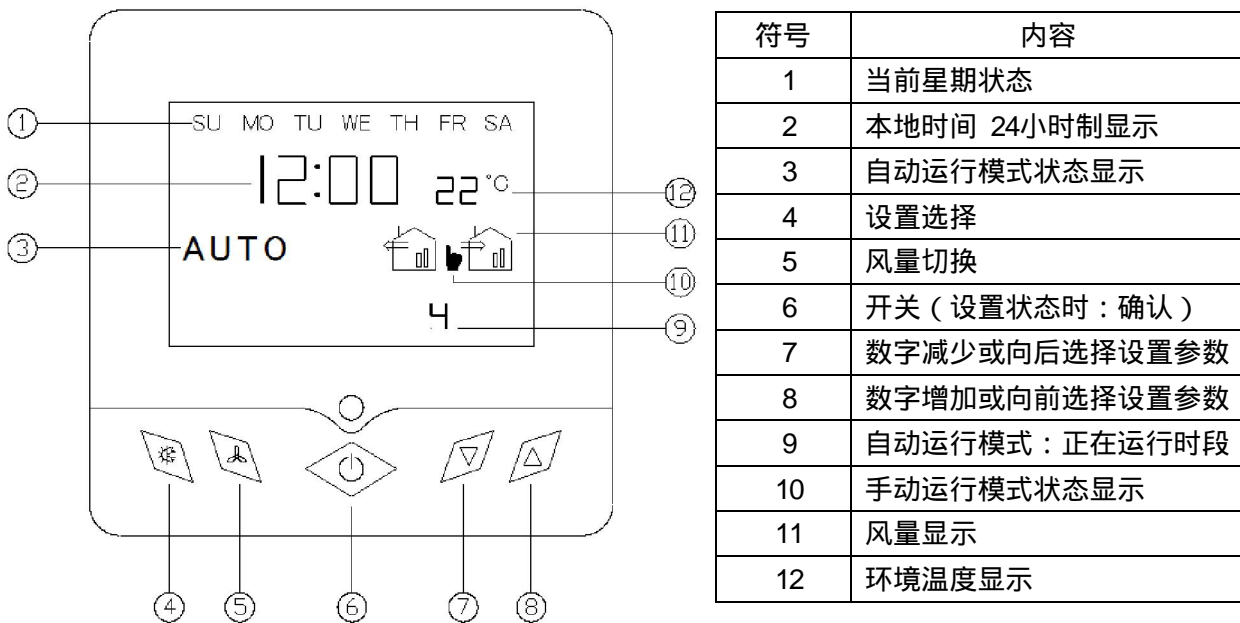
①
SU MO TU WE TH FR SA
②
12:00
22°C
⑫
③
AUTO
⑪
⑩
4
⑨
④ ⑤ ⑥ ⑦ ⑧

| 符号 | 内容 |
|---|---|
| 1 | 当前星期状态 |
| 2 | 本地时间 24小时制显示 |
| 3 | 自动运行模式状态显示 |
| 4 | 设置选择 |
| 5 | 风量切换 |
| 6 | 开关（设置状态时：确认） |
| 7 | 数字减少或向后选择设置参数 |
| 8 | 数字增加或向前选择设置参数 |
| 9 | 自动运行模式：正在运行时段 |
| 10 | 手动运行模式状态显示 |
| 11 | 风量显示 |
| 12 | 环境温度显示 |